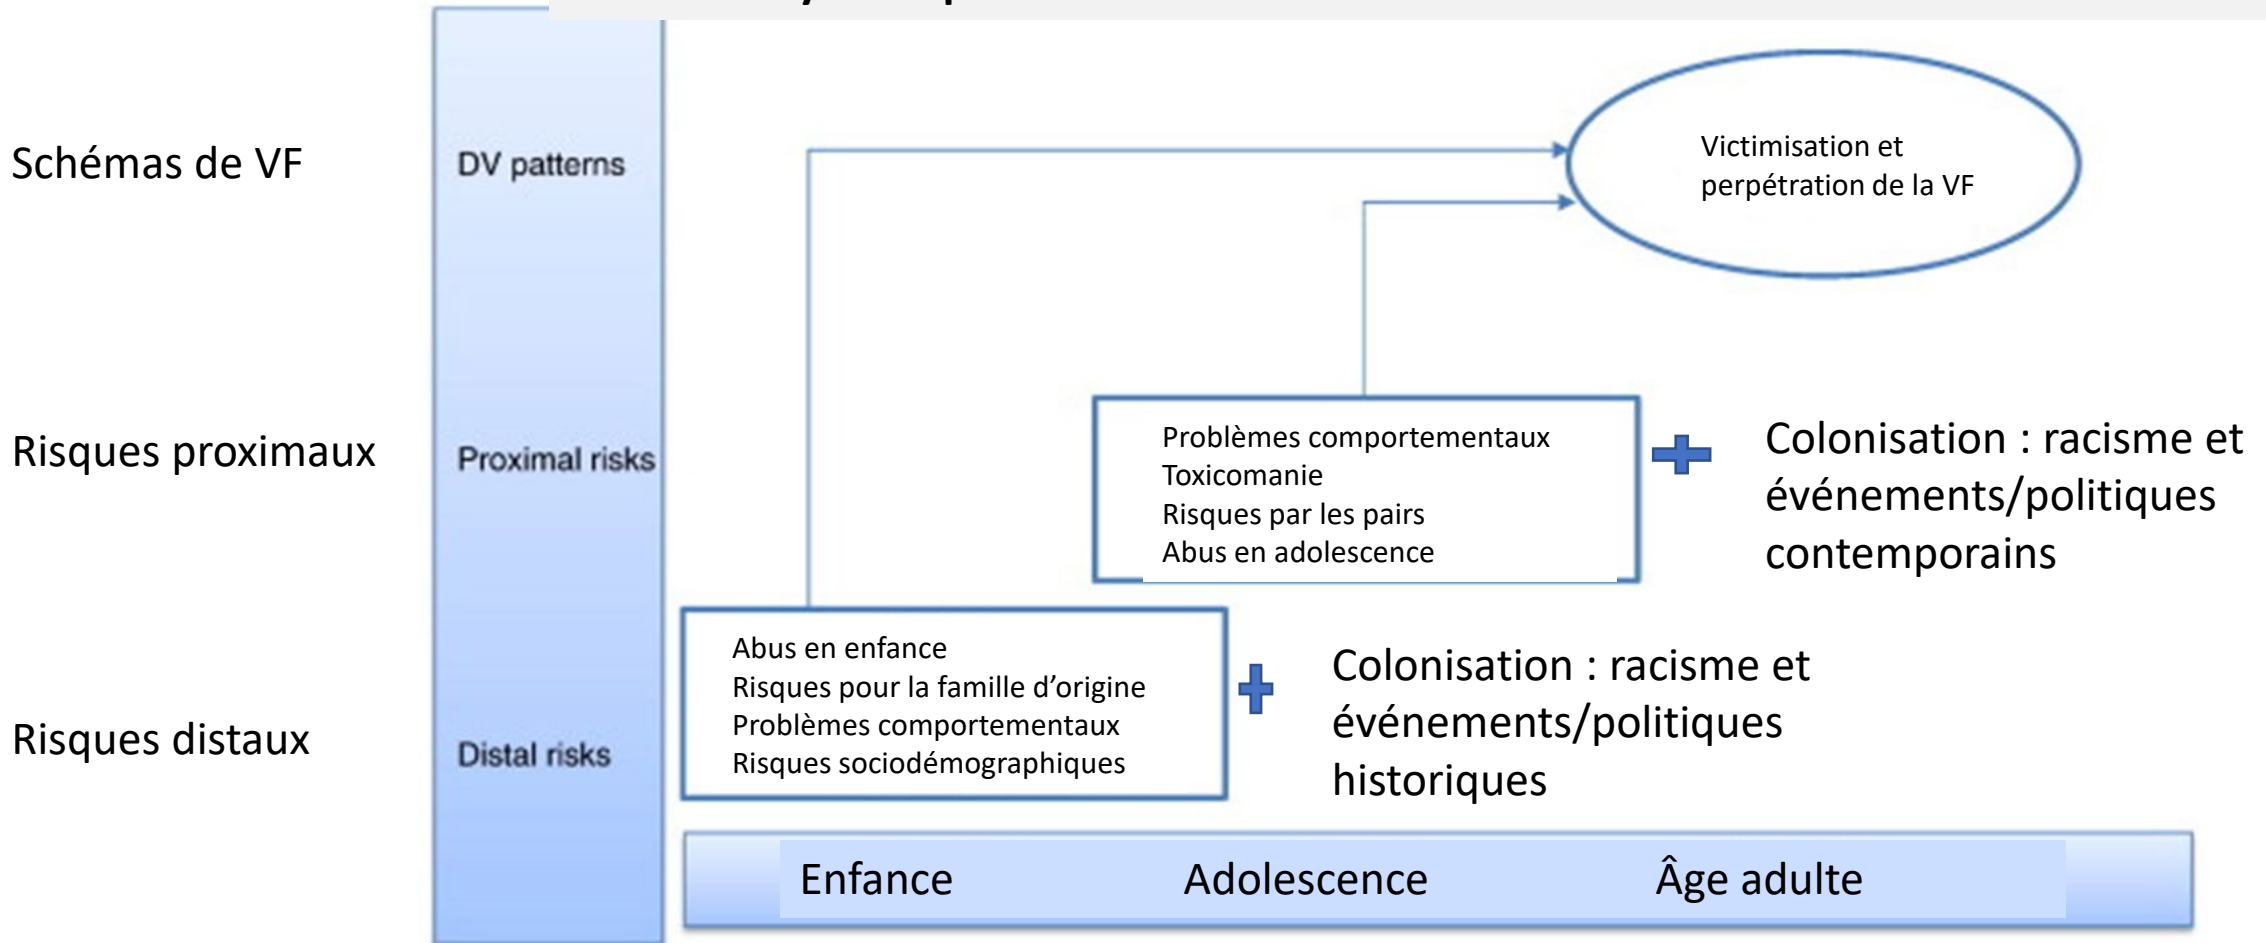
Schémas de VF

DV patterns

Victimisation et perpétration de la VF

Risques proximaux

Proximal risks

Problèmes comportementaux
Toxicomanie
Risques par les pairs
Abus en adolescence

Colonisation : racisme et événements/politiques contemporains

Risques distaux

Distal risks

Abus en enfance
Risques pour la famille d'origine
Problèmes comportementaux
Risques sociodémographiques

Colonisation : racisme et événements/politiques historiques

Enfance Adolescence Âge adulte